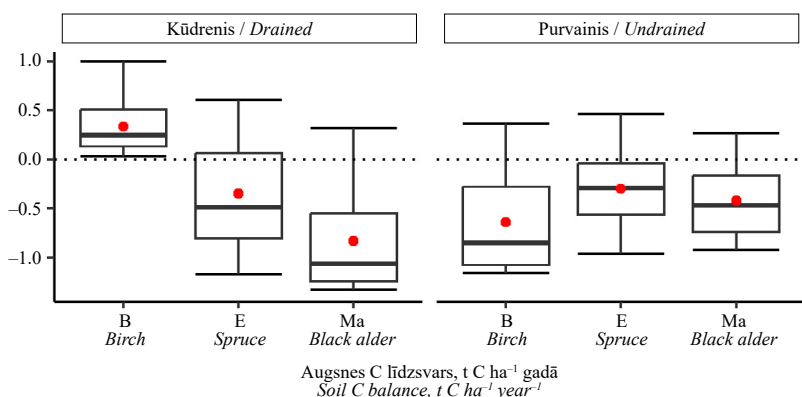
Kūdrenis / *Drained*

Purvainis / *Undrained*

1.0
0.5
0.0
-0.5
-1.0

B
*Birch*

E
*Spruce*

Ma
*Black alder*

B
*Birch*

E
*Spruce*

Ma
*Black alder*

Augsnes C līdzsvars, t C ha$^{-1}$ gadā
*Soil C balance, t C ha$^{-1}$ year$^{-1}$*